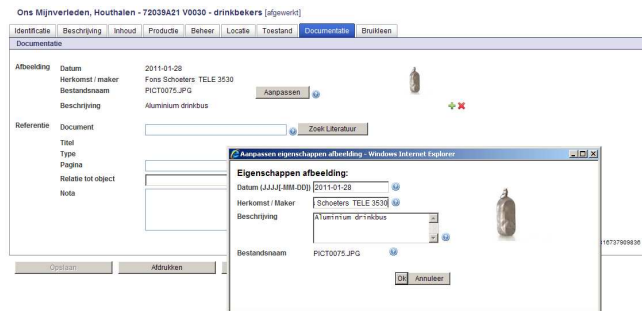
Ons Mijnverleden, Houthalen - 72039A21 V0030 - drinkbekers [afgewerkt]

Identificatie | Beschrijving | Inhoud | Productie | Beheer | Locatie | Toestand | Documentatie | Bruikleen

Documentatie

Afbeelding
Datum 2011-01-28
Herkomst / maker Fons Schoeters TELE 3530
Bestandsnaam PICT0075.JPG
Aanpassen
Beschrijving Aluminium drinkbus

Referentie
Document
Zoek Literatuur
Titel
Type
Pagina
Relatie tot object
Nota

Opslaan
Afdrukken

Aanpassen eigenschappen afbeelding - Windows Internet Explorer

Eigenschappen afbeelding:
Datum (JJJJ[-MM-DD]) 2011-01-28
Herkomst / Maker Schoeters TELE 3530
Beschrijving Aluminium drinkbus
Bestandsnaam PICT0075.JPG
Ok
Annuleer

16737809836